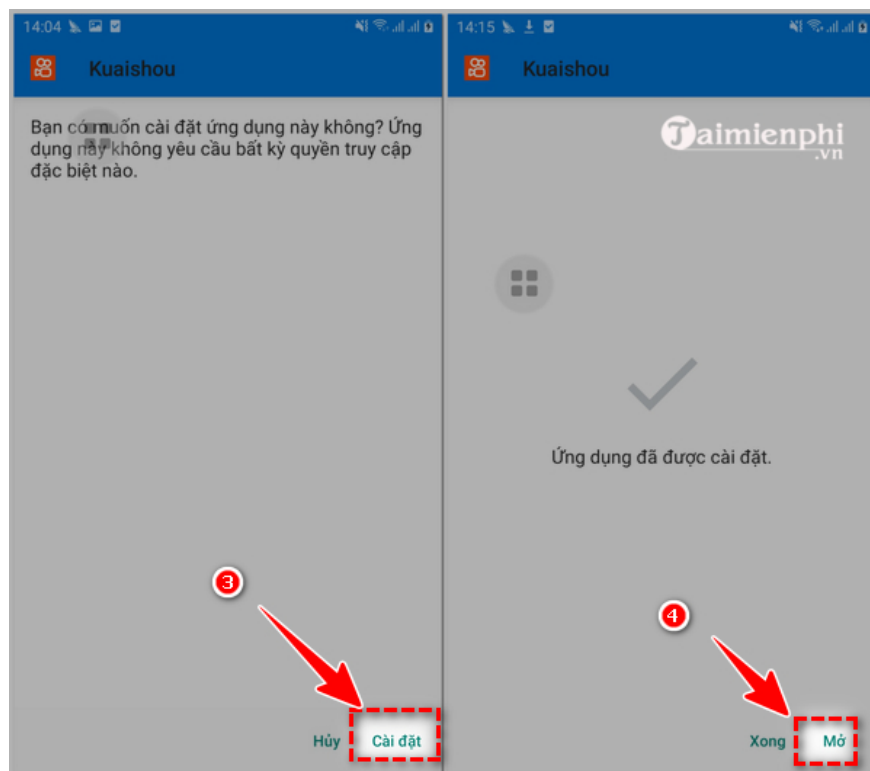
14:04

Kuaishou

Bạn có muốn cài đặt ứng dụng này không? Ứng dụng này không yêu cầu bất kỳ quyền truy cập đặc biệt nào.

3

Hủy Cài đặt

14:15

Kuaishou

Taimienphi.vn

Ứng dụng đã được cài đặt.

4

Xong Mở